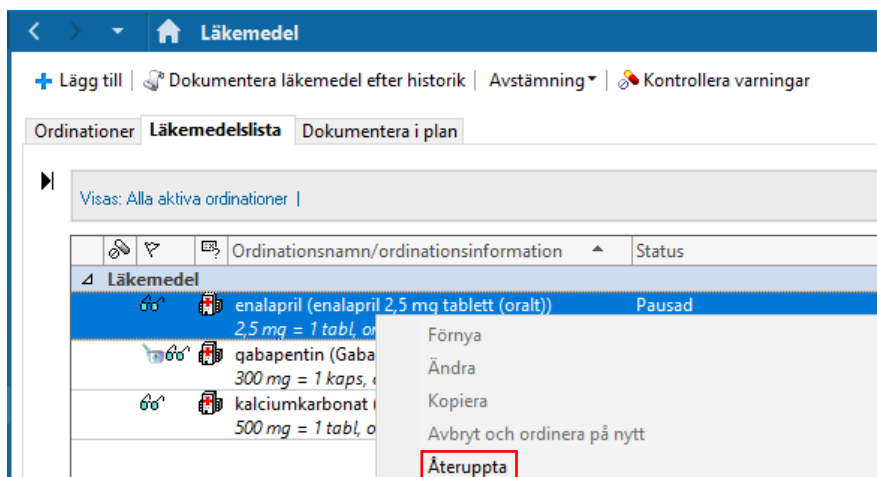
Läkemedel

Lägg till | Dokumentera läkemedel efter historik | Avstämning | Kontrollera varningar

Ordinationer | Läkemedelslista | Dokumentera i plan

Visas: Alla aktiva ordinationer |

| | | | Ordinationsnamn/ordinationsinformation | Status |
|---|---|---|---|---|
| Läkemedel | | | | |
| | | | enalapril (enalapril 2,5 mg tablett (oralt)) 2,5 mg = 1 tabl, or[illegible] | Pausad |
| | | | gabapentin (Gaba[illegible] 300 mg = 1 kaps, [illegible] | |
| | | | kalciumkarbonat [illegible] 500 mg = 1 tabl, o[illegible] | |

Förnya
Ändra
Kopiera
Avbryt och ordinera på nytt
Återuppta